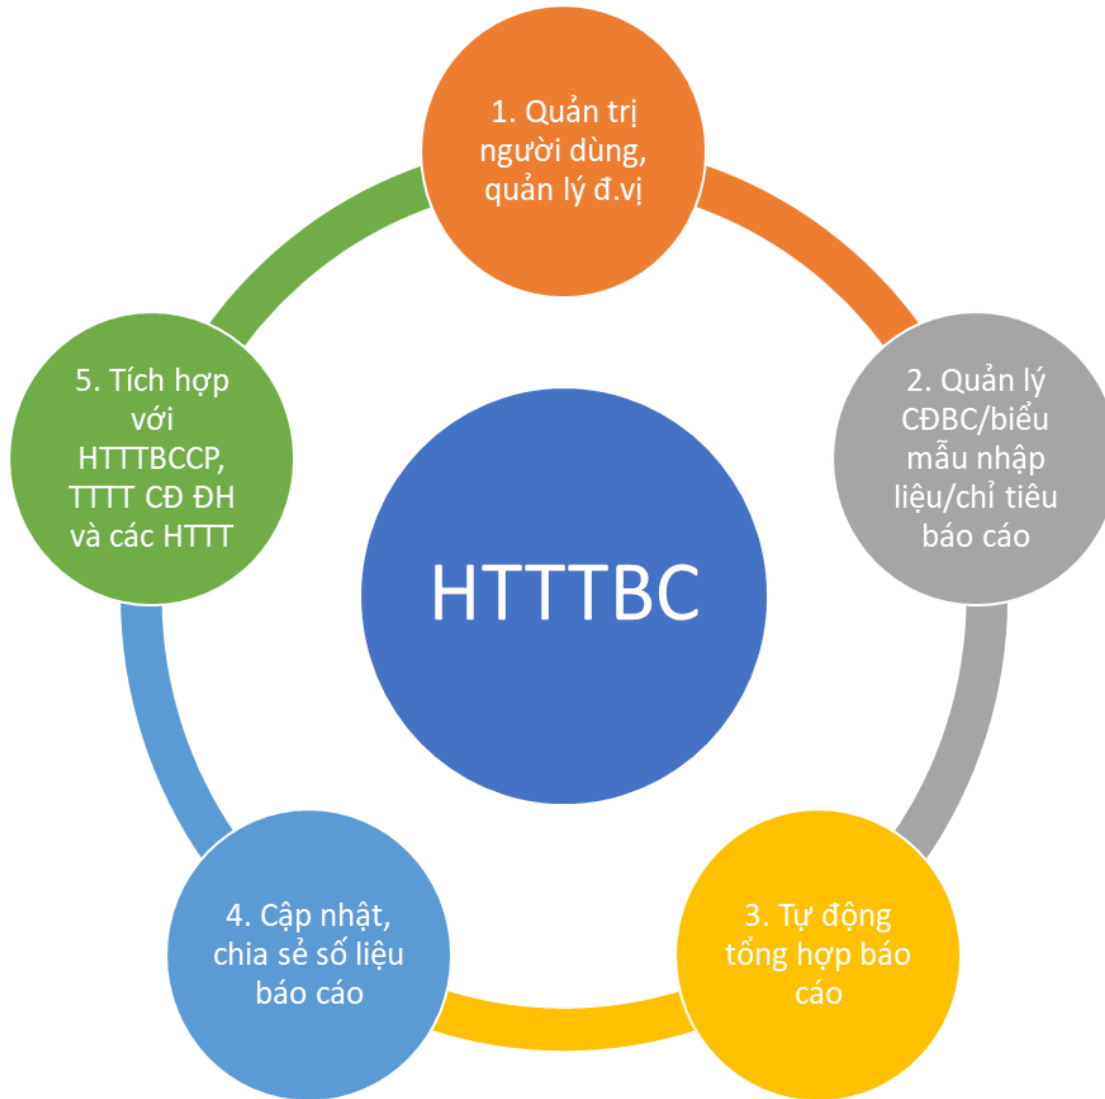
1. Quản trị người dùng, quản lý đ.vị

2. Quản lý CĐBC/biểu mẫu nhập liệu/chỉ tiêu báo cáo

3. Tự động tổng hợp báo cáo

4. Cập nhật, chia sẻ số liệu báo cáo

5. Tích hợp với HTTTBCCP, TTTT CĐ ĐH và các HTTT

HTTTBC